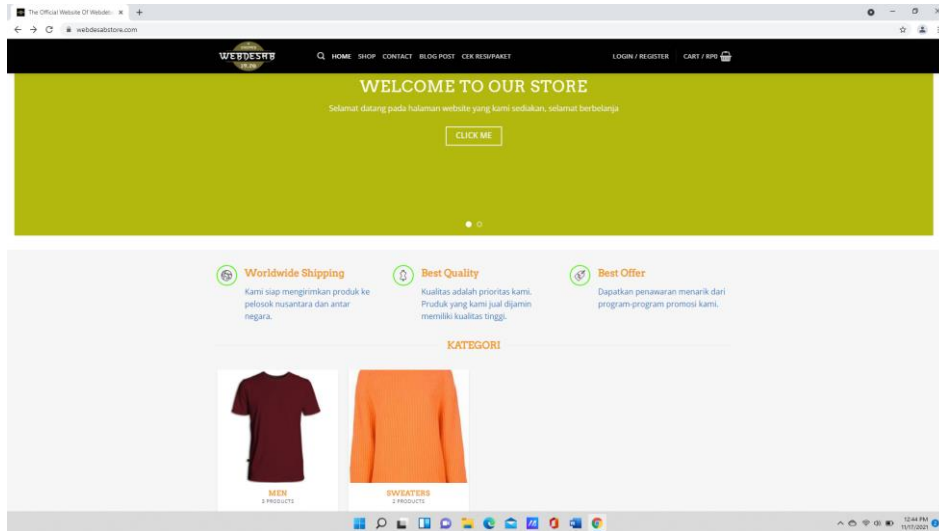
The Official Website Of Webdes ×   +

webdesabstore.com

WEBDESAB

HOME SHOP CONTACT BLOG POST CEK RESI/PAKET

LOGIN / REGISTER   CART / RP0

WELCOME TO OUR STORE

Selamat datang pada halaman website yang kami sediakan, selamat berbelanja

CLICK ME

Worldwide Shipping

Kami siap mengirimkan produk ke pelosok nusantara dan antar negara.

Best Quality

Kualitas adalah prioritas kami. Pruduk yang kami jual dijamin memiliki kualitas tinggi.

Best Offer

Dapatkan penawaran menarik dari program-program promosi kami.

KATEGORI

MEN
2 PRODUCTS

SWEATERS
2 PRODUCTS

12:44 PM
11/17/2021